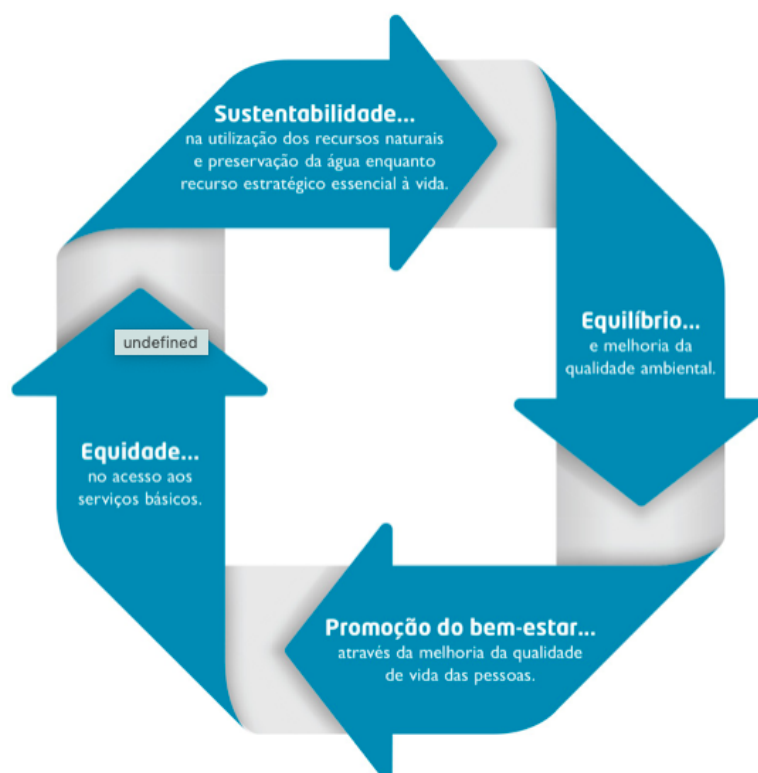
Sustentabilidade...
na utilização dos recursos naturais e preservação da água enquanto recurso estratégico essencial à vida.

Equilíbrio...
e melhoria da qualidade ambiental.

Promoção do bem-estar...
através da melhoria da qualidade de vida das pessoas.

Equidade...
no acesso aos serviços básicos.

undefined